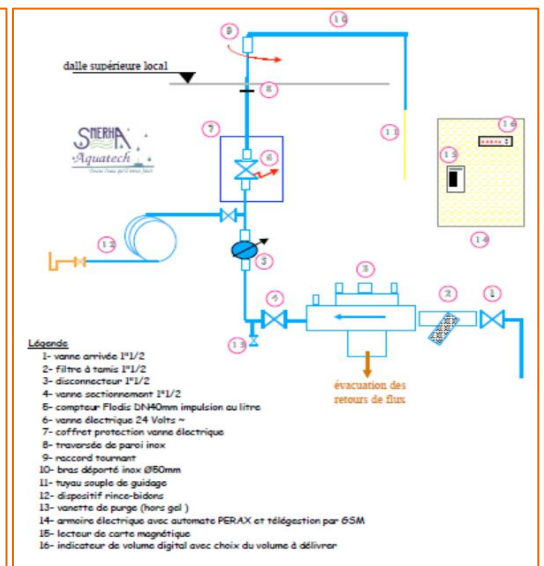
dalle supérieure local

9
10
8
7
6
11
16
15
14
12
3
5
4
2
1
13

SNERHA Aquatech

Légende
1- vanne arrivée 1"1/2
2- filtre à tamis 1"1/2
3- disconnecteur 1"1/2
4- vanne sectionnement 1"1/2
5- compteur Flodis DN40mm impulsion au litre
6- vanne électrique 24 Volts ~
7- coffret protection vanne électrique
8- traversée de paroi inox
9- raccord tournant
10- bras déporté inox Ø50mm
11- tuyau souple de guidage
12- dispositif rince-bidons
13- vanette de purge (hors gel)
14- armoire électrique avec automate PERAX et télégestion par GSM
15- lecteur de carte magnétique
16- indicateur de volume digital avec choix du volume à délivrer

évacuation des retours de flux